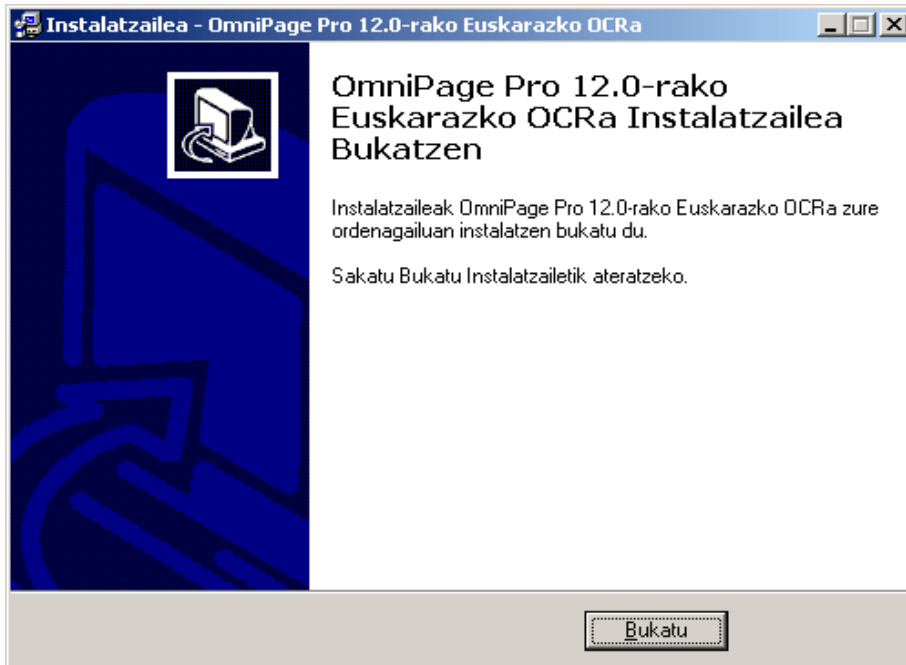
Instalatzailea - OmniPage Pro 12.0-rako Euskarazko OCRa

OmniPage Pro 12.0-rako Euskarazko OCRa Instalatzailea Bukatzen

Instalatzaileak OmniPage Pro 12.0-rako Euskarazko OCRa zure ordenagailuan instalatzen bukatu du.

Sakatu Bukatu Instalatzailetik ateratzeko.

Bukatu